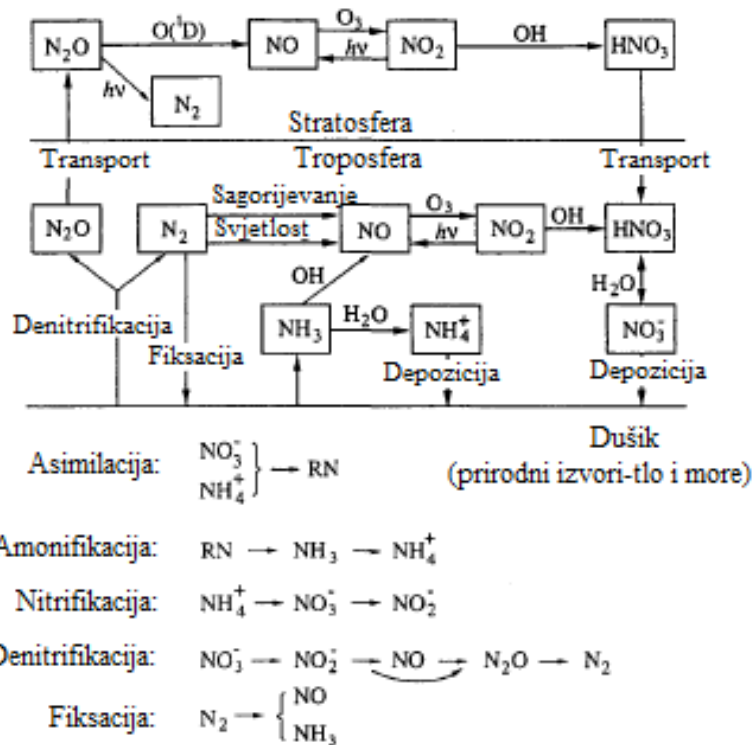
$N_2O$ $O(^1D)$ NO $O_3$ $h\nu$ $NO_2$ OH $HNO_3$

$h\nu$ $N_2$

Stratosfera

Transport Troposfera Transport

$N_2O$ $N_2$ Sagorijevanje Svjetlost NO $O_3$ $h\nu$ $NO_2$ OH $HNO_3$

OH $H_2O$

Denitrifikacija $NH_3$ $H_2O$ $NH_4^+$ $NO_3^-$

Fiksacija Depozicija Depozicija

Dušik (prirodni izvori-tlo i more)

Asimilacija: $\left.\begin{matrix} NO_3^- \\ NH_4^+ \end{matrix}\right\} \rightarrow RN$

Amonifikacija: $RN \rightarrow NH_3 \rightarrow NH_4^+$

Nitrifikacija: $NH_4^+ \rightarrow NO_3^- \rightarrow NO_2^-$

Denitrifikacija: $NO_3^- \rightarrow NO_2^- \rightarrow NO \rightarrow N_2O \rightarrow N_2$

Fiksacija: $N_2 \rightarrow \left\{\begin{matrix} NO \\ NH_3 \end{matrix}\right.$